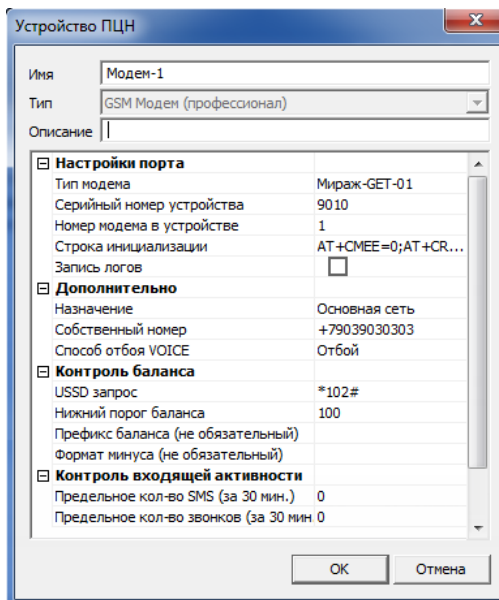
Устройство ПЦН

Имя | Модем-1
Тип | GSM Модем (профессионал)
Описание |

| | |
|---|---|
| ⊟ Настройки порта | |
| Тип модема | Мираж-GET-01 |
| Серийный номер устройства | 9010 |
| Номер модема в устройстве | 1 |
| Строка инициализации | AT+CMEE=0;AT+CR... |
| Запись логов | |
| ⊟ Дополнительно | |
| Назначение | Основная сеть |
| Собственный номер | +79039030303 |
| Способ отбоя VOICE | Отбой |
| ⊟ Контроль баланса | |
| USSD запрос | *102# |
| Нижний порог баланса | 100 |
| Префикс баланса (не обязательный) | |
| Формат минуса (не обязательный) | |
| ⊟ Контроль входящей активности | |
| Предельное кол-во SMS (за 30 мин.) | 0 |
| Предельное кол-во звонков (за 30 мин | 0 |

OK | Отмена